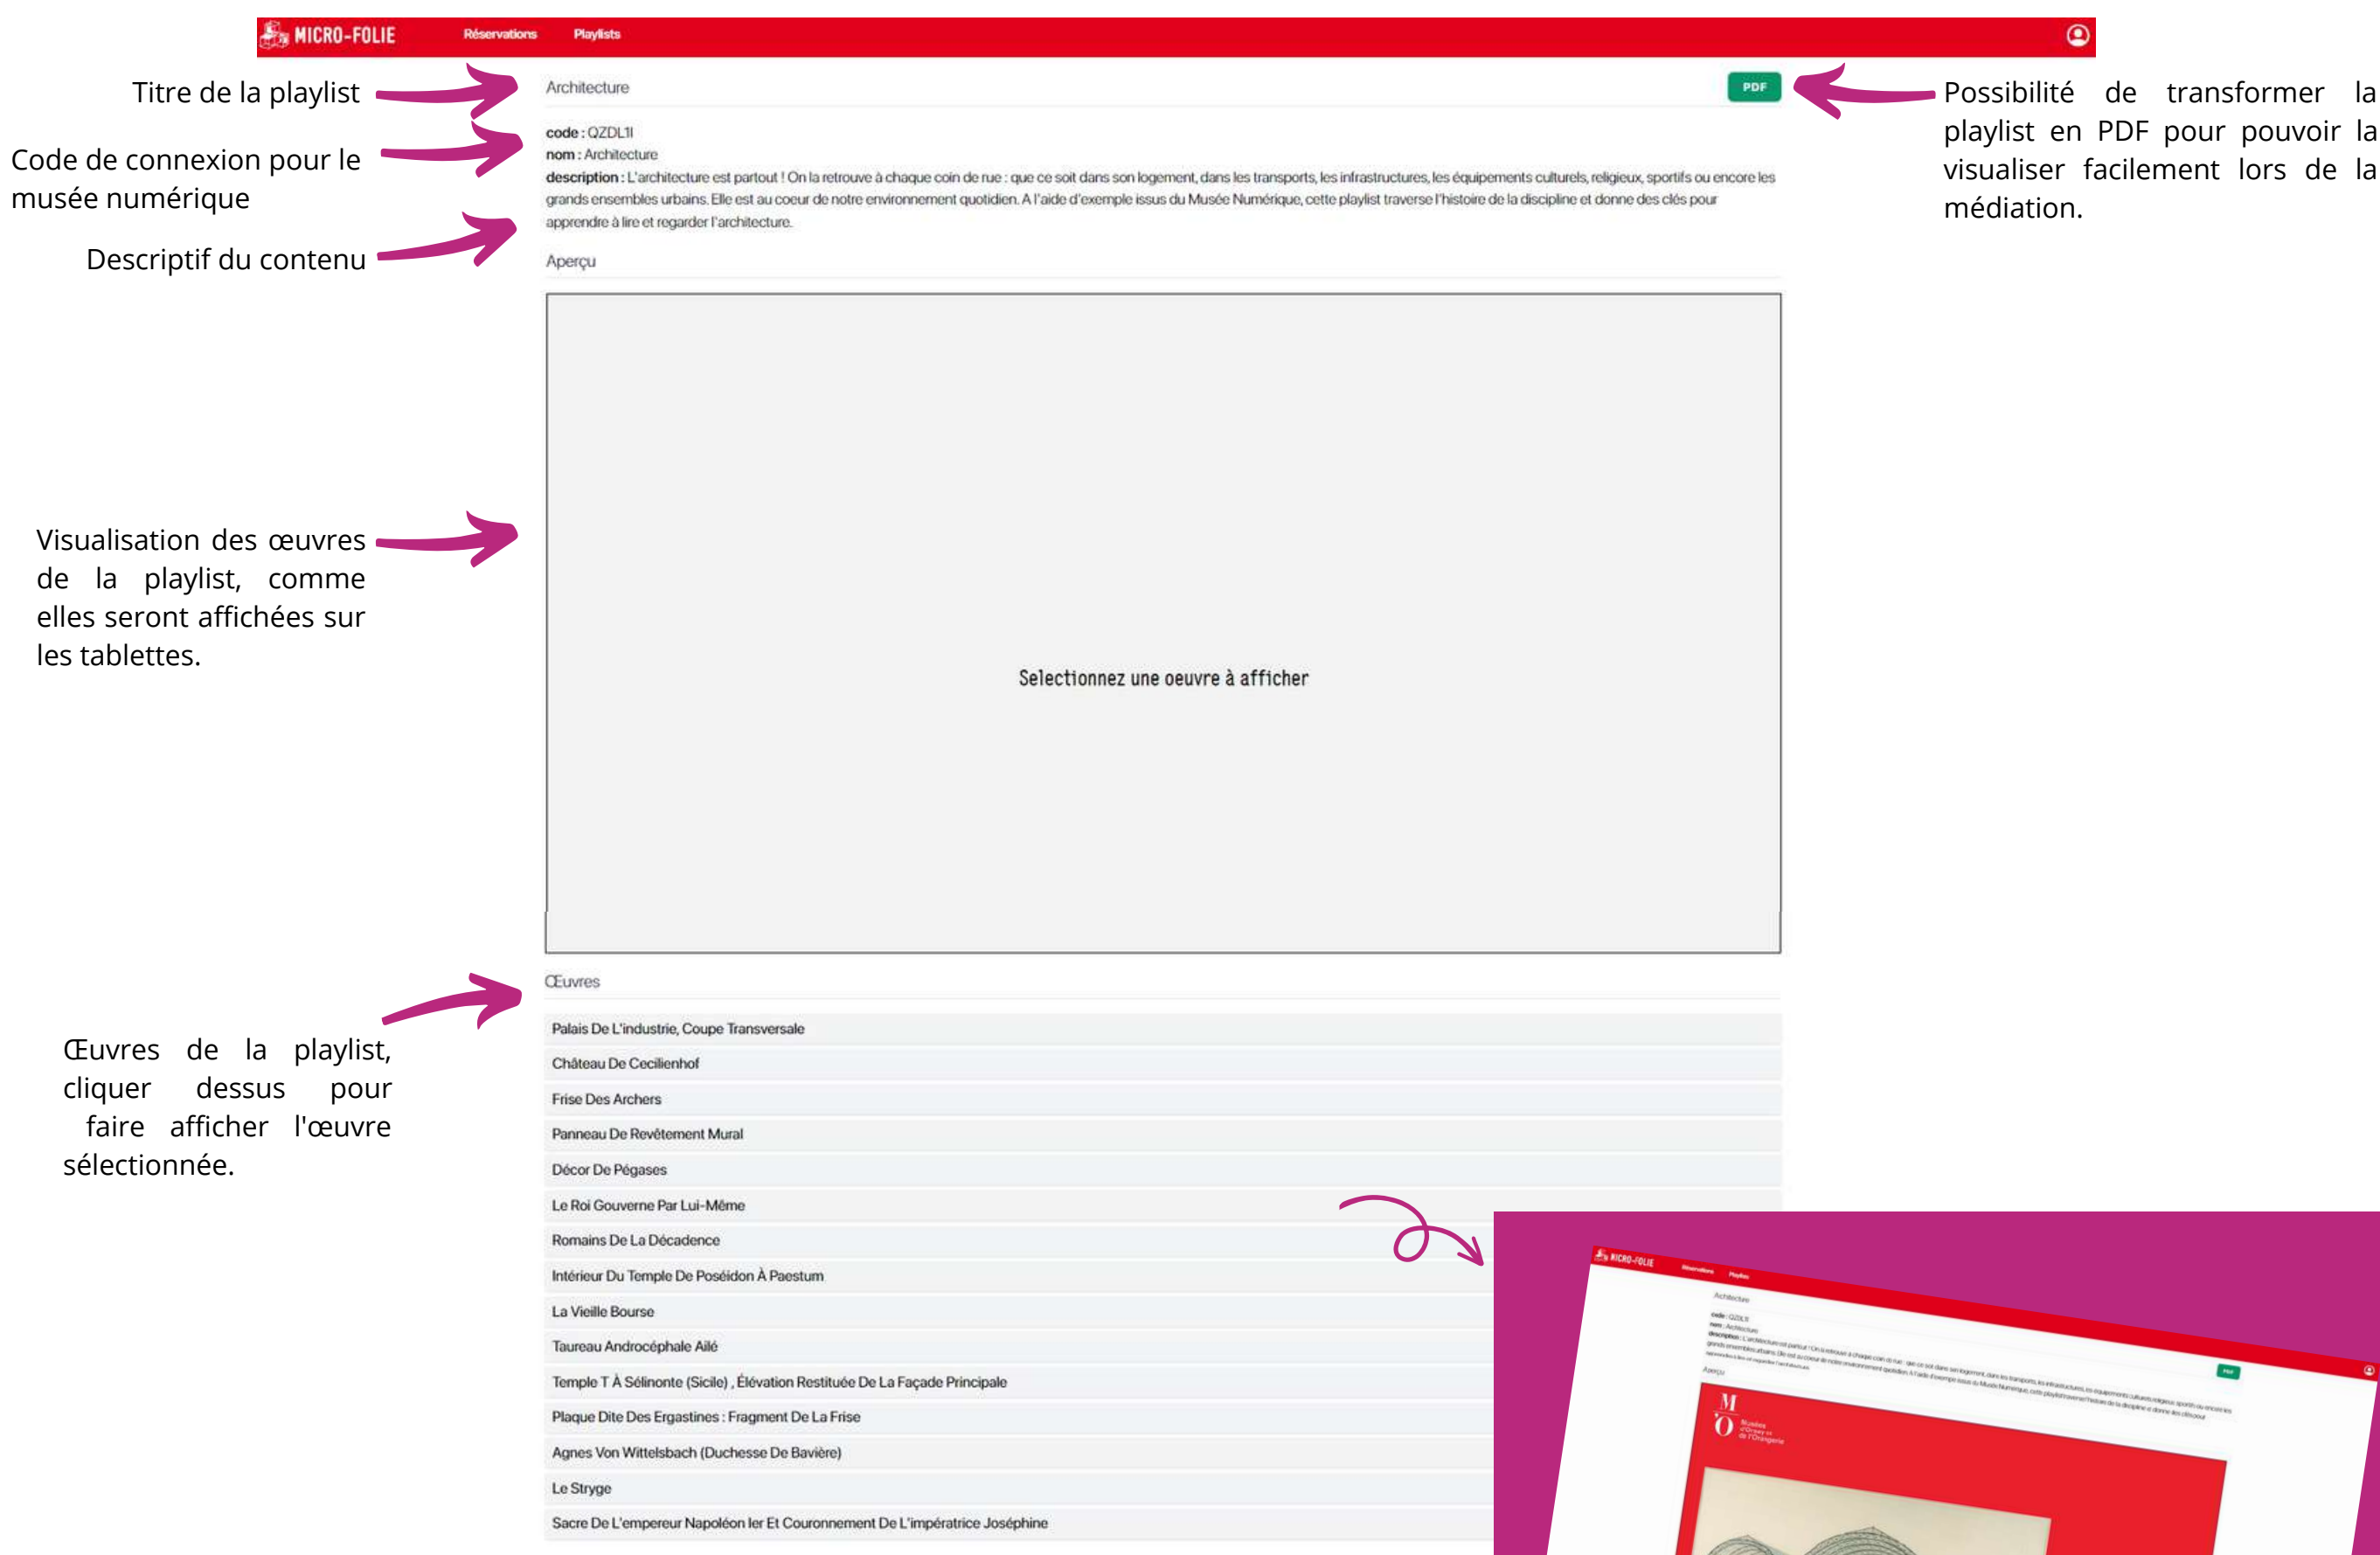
MICRO-FOLIE Réservations Playlists

Titre de la playlist

Architecture

PDF

Possibilité de transformer la playlist en PDF pour pouvoir la visualiser facilement lors de la médiation.

Code de connexion pour le musée numérique

code : QZDL1I
nom : Architecture
description : L'architecture est partout ! On la retrouve à chaque coin de rue : que ce soit dans son logement, dans les transports, les infrastructures, les équipements culturels, religieux, sportifs ou encore les grands ensembles urbains. Elle est au coeur de notre environnement quotidien. A l'aide d'exemple issus du Musée Numérique, cette playlist traverse l'histoire de la discipline et donne des clés pour apprendre à lire et regarder l'architecture.

Descriptif du contenu

Aperçu

Visualisation des œuvres de la playlist, comme elles seront affichées sur les tablettes.

Selectionnez une oeuvre à afficher

Œuvres

Œuvres de la playlist, cliquer dessus pour faire afficher l'œuvre sélectionnée.

Palais De L'industrie, Coupe Transversale
Château De Cecilienhof
Frise Des Archers
Panneau De Revêtement Mural
Décor De Pégases
Le Roi Gouverne Par Lui-Même
Romains De La Décadence
Intérieur Du Temple De Poséidon À Paestum
La Vieille Bourse
Taureau Androcéphale Ailé
Temple T À Sélinonte (Sicile) , Élévation Restituée De La Façade Principale
Plaque Dite Des Ergastines : Fragment De La Frise
Agnes Von Wittelsbach (Duchesse De Bavière)
Le Stryge
Sacre De L'empereur Napoléon Ier Et Couronnement De L'impératrice Joséphine